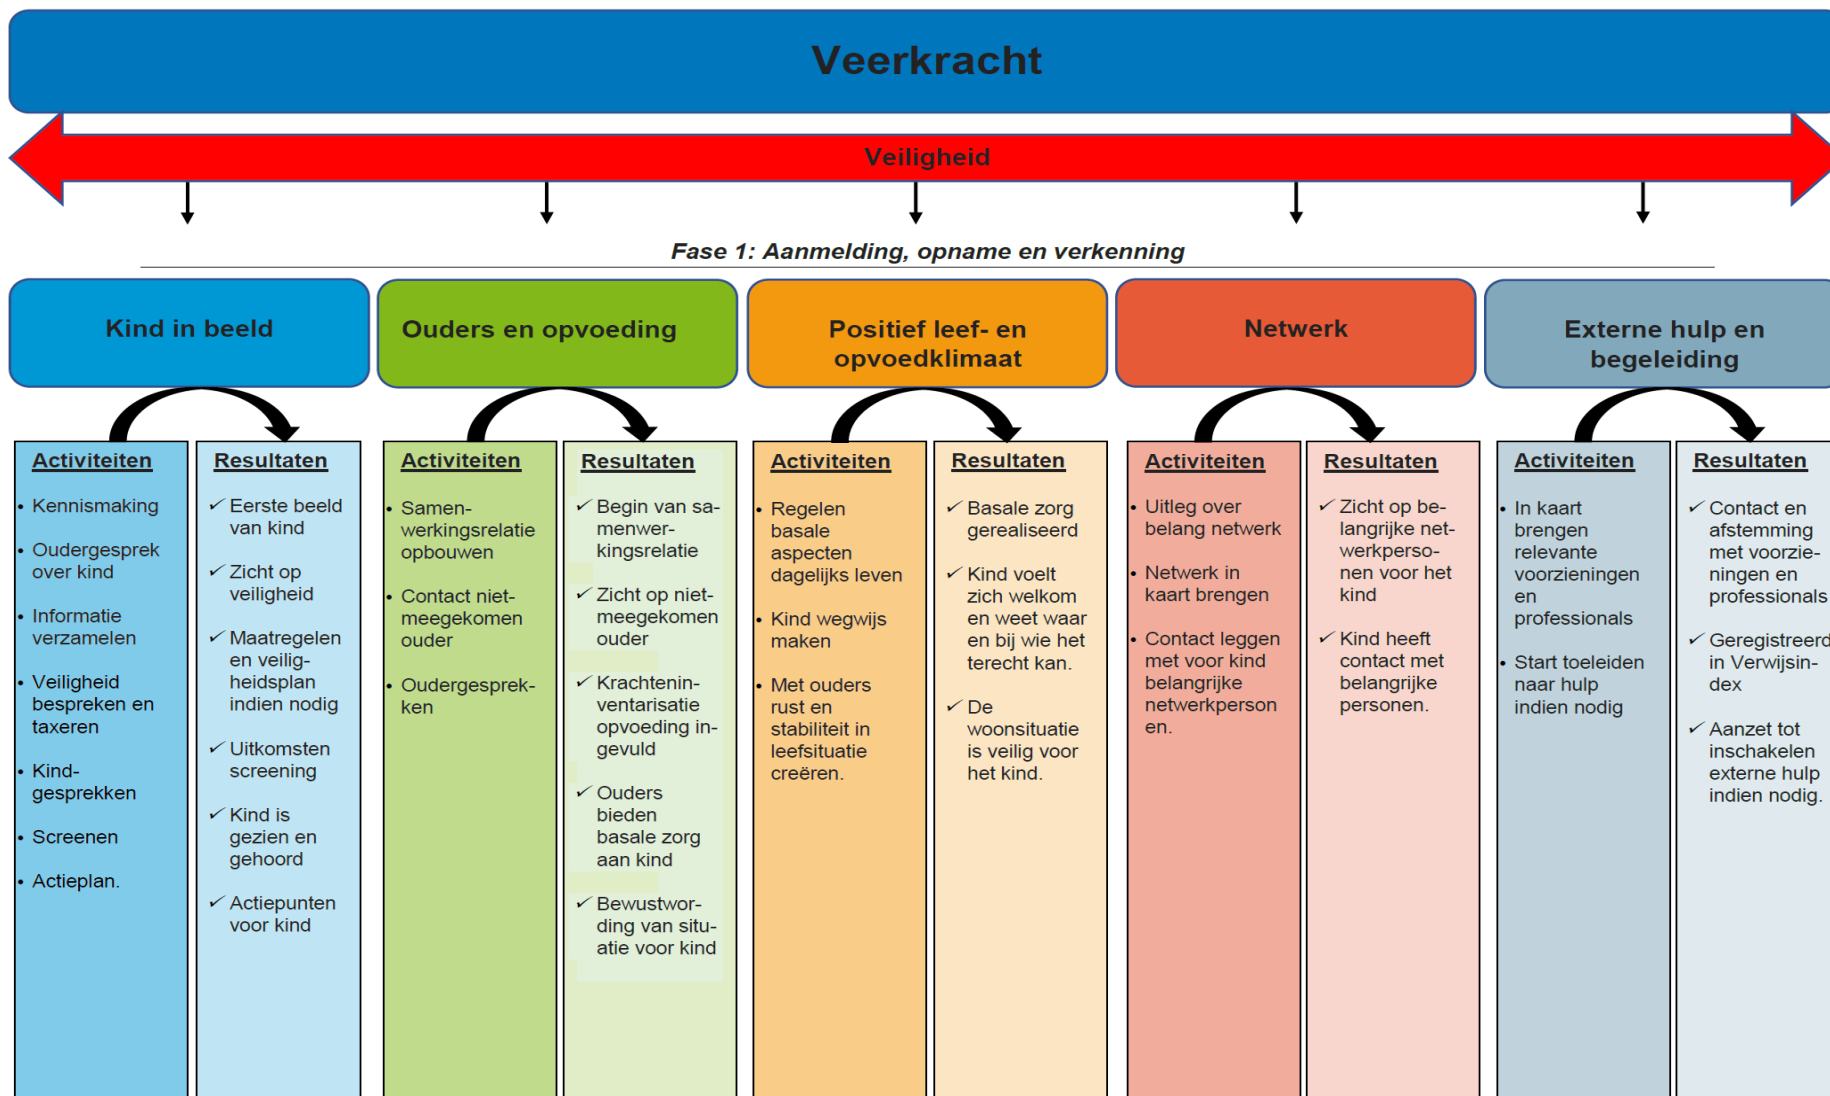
Veerkracht

Veiligheid

Fase 1: Aanmelding, opname en verkenning

Kind in beeld

Activiteiten
- Kennismaking
- Oudergesprek over kind
- Informatie verzamelen
- Veiligheid bespreken en taxeren
- Kind-gesprekken
- Screenen
- Actieplan.

Resultaten
✓ Eerste beeld van kind
✓ Zicht op veiligheid
✓ Maatregelen en veiligheidsplan indien nodig
✓ Uitkomsten screening
✓ Kind is gezien en gehoord
✓ Actiepunten voor kind

Ouders en opvoeding

Activiteiten
- Samenwerkingsrelatie opbouwen
- Contact niet-meegekomen ouder
- Oudergesprekken

Resultaten
✓ Begin van samenwerkingsrelatie
✓ Zicht op niet-meegekomen ouder
✓ Krachteninventarisatie opvoeding ingevuld
✓ Ouders bieden basale zorg aan kind
✓ Bewustwording van situatie voor kind

Positief leef- en opvoedklimaat

Activiteiten
- Regelen basale aspecten dagelijks leven
- Kind wegwijs maken
- Met ouders rust en stabiliteit in leefsituatie creëren.

Resultaten
✓ Basale zorg gerealiseerd
✓ Kind voelt zich welkom en weet waar en bij wie het terecht kan.
✓ De woonsituatie is veilig voor het kind.

Netwerk

Activiteiten
- Uitleg over belang netwerk
- Netwerk in kaart brengen
- Contact leggen met voor kind belangrijke netwerkpersonen.

Resultaten
✓ Zicht op belangrijke netwerkpersonen voor het kind
✓ Kind heeft contact met belangrijke personen.

Externe hulp en begeleiding

Activiteiten
- In kaart brengen relevante voorzieningen en professionals
- Start toeleiden naar hulp indien nodig

Resultaten
✓ Contact en afstemming met voorzieningen en professionals
✓ Geregistreerd in Verwijsindex
✓ Aanzet tot inschakelen externe hulp indien nodig.